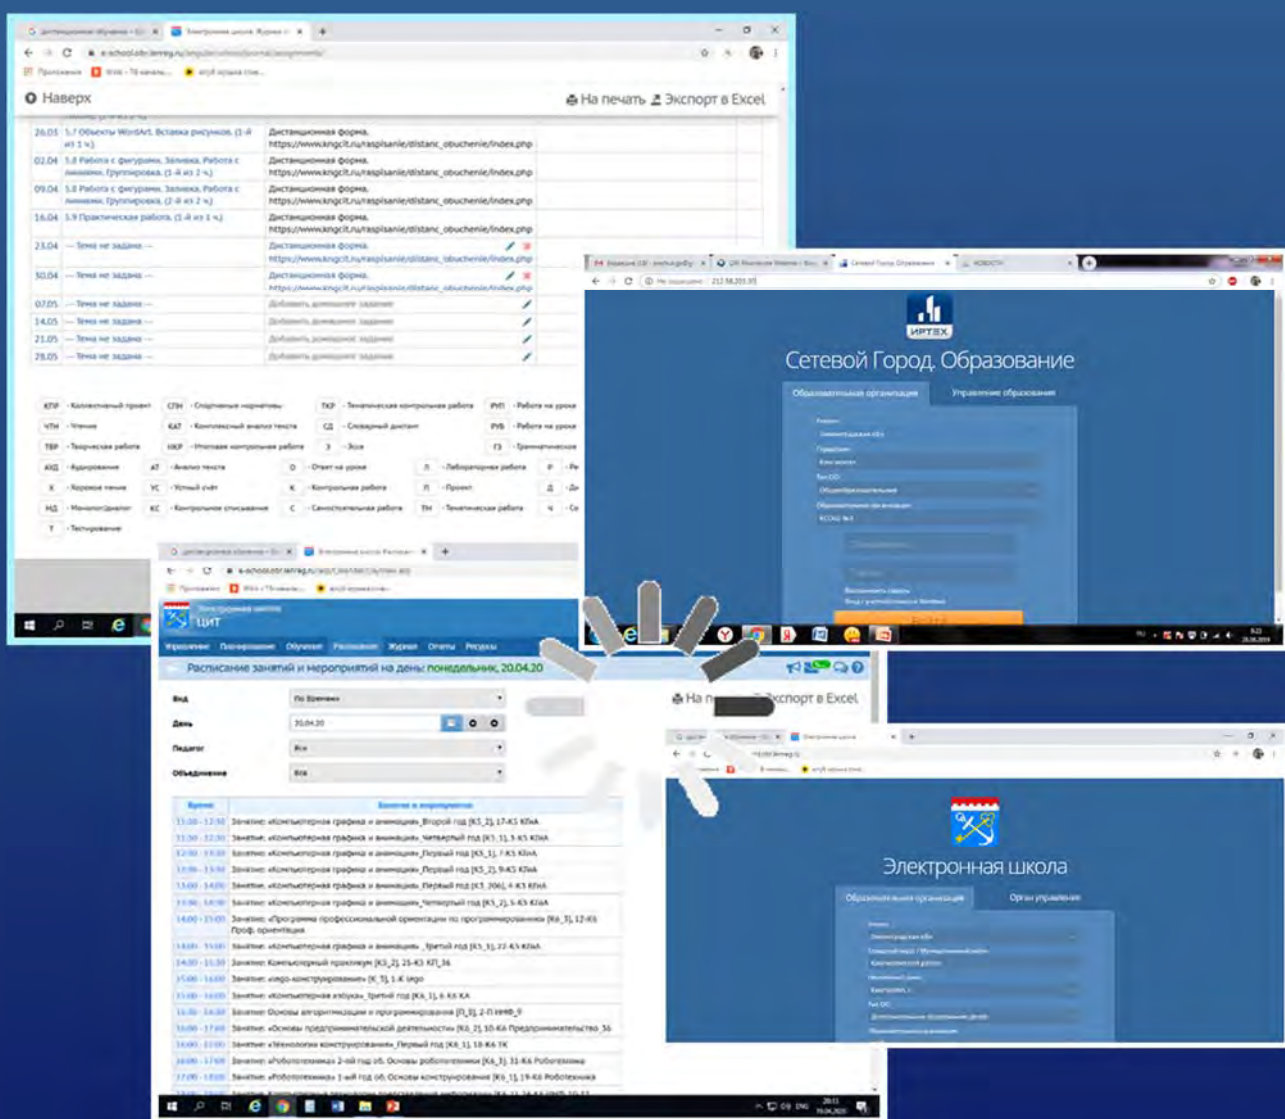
Дистанционное обучение | Электронная школа. Журнал

e-school.obr.lenreg.ru

Приложения | RNK - 78 канал | открой музыка

Наверх

На печать | Экспорт в Excel

| 26.05 | 5.7 Объекты WordArt. Вставка рисунков. (1-й из 1 ч.) | Дистанционная форма. https://www.kngcit.ru/raspisanie/distanc_obuchenie/index.php |
|---|---|---|
| 02.04 | 5.8 Работа с фигурами. Заливка. Работа с линиями. Группировка. (1-й из 2 ч.) | Дистанционная форма. https://www.kngcit.ru/raspisanie/distanc_obuchenie/index.php |
| 09.04 | 5.8 Работа с фигурами. Заливка. Работа с линиями. Группировка. (2-й из 2 ч.) | Дистанционная форма. https://www.kngcit.ru/raspisanie/distanc_obuchenie/index.php |
| 16.04 | 5.9 Практическая работа. (1-й из 1 ч.) | Дистанционная форма. https://www.kngcit.ru/raspisanie/distanc_obuchenie/index.php |
| 23.04 | --- Тема не задана --- | Дистанционная форма. https://www.kngcit.ru/raspisanie/distanc_obuchenie/index.php |
| 30.04 | --- Тема не задана --- | Дистанционная форма. https://www.kngcit.ru/raspisanie/distanc_obuchenie/index.php |
| 07.05 | --- Тема не задана --- | Добавить домашнее задание |
| 14.05 | --- Тема не задана --- | Добавить домашнее задание |
| 21.05 | --- Тема не задана --- | Добавить домашнее задание |
| 28.05 | --- Тема не задана --- | Добавить домашнее задание |

КПР - Коллективный проект | СПН - Спортивные нормативы | ТКР - Тематическая контрольная работа | РНП - Работа на уроке
ЧТН - Чтение | КАТ - Комплексный анализ текста | СД - Словарный диктант | РУБ - Работа на уроке
ТВР - Творческая работа | ИКР - Итоговая контрольная работа | З - Эссе | ГЗ - Грамматическое
АУД - Аудирование | АТ - Анализ текста | О - Ответ на уроке | Л - Лабораторная работа
Х - Хоровое пение | УС - Устный счёт | К - Контрольная работа | П - Проект
МД - Монолог/диалог | КС - Контрольное списывание | С - Самостоятельная работа | ТМ - Тематическая работа
Т - Тестирование

Сетевой Город. Образование
ИРТЕХ
Образовательная организация | Управление образования
Регион: Ленинградская обл
Городской: Кингисепп
Тип ОО: Общеобразовательная
Образовательная организация: КСОШ №3
Восстановить пароль
Войти

Электронная школа
ЦИТ
Управление | Планирование | Обучение | Расписание | Журнал | Отчеты | Ресурсы
Расписание занятий и мероприятий на день: понедельник, 20.04.20
На печать | Экспорт в Excel
Вид: По времени
День: 20.04.20
Педагог: Все
Объединение: Все

| Время | Занятие и мероприятие |
|---|---|
| 11:00 - 12:30 | Занятие: «Компьютерная графика и анимация»_Второй год [К5_2], 17-К5 КГиА |
| 11:30 - 12:30 | Занятие: «Компьютерная графика и анимация»_Четвертый год [К5_1], 3-К5 КГиА |
| 12:00 - 13:30 | Занятие: «Компьютерная графика и анимация»_Первый год [К5_1], 7-К5 КГиА |
| 12:00 - 13:30 | Занятие: «Компьютерная графика и анимация»_Первый год [К5_2], 9-К5 КГиА |
| 13:00 - 14:00 | Занятие: «Компьютерная графика и анимация»_Первый год [К5_306], 4-К5 КГиА |
| 13:30 - 14:30 | Занятие: «Компьютерная графика и анимация»_Четвертый год [К5_2], 5-К5 КГиА |
| 14:00 - 15:00 | Занятие: «Программа профессиональной ориентации по программированию» [К6_3], 12-К6 Проф. ориентация |
| 14:00 - 15:00 | Занятие: «Компьютерная графика и анимация»_Третий год [К5_1], 22-К5 КГиА |
| 14:00 - 15:30 | Занятие: Компьютерный практикум [К5_2], 25-К5 КП_36 |
| 15:00 - 16:00 | Занятие: «lego-конструирование» [К_3], 1-К lego |
| 15:00 - 16:00 | Занятие: «Компьютерная азбука»_Третий год [К6_1], 6-К6 КА |
| 16:00 - 16:30 | Занятие: Основы алгоритмизации и программирования [П_3], 2-П ОАиП_9 |
| 16:00 - 17:00 | Занятие: «Основы предпринимательской деятельности» [К6_2], 10-К6 Предпринимательство_36 |
| 16:00 - 17:00 | Занятие: «Технологии конструирования»_Первый год [К6_1], 18-К6 ТК |
| 16:00 - 17:00 | Занятие: «Робототехника» 2-ой год об. Основы робототехники [К6_3], 31-К6 Робототехника |
| 17:00 - 18:00 | Занятие: «Робототехника» 1-ый год об. Основы конструирования [К6_1], 19-К6 Робототехника |

Электронная школа
Образовательная организация | Орган управления
Регион: Ленинградская обл
Городской округ / Муниципальный район: Кингисеппский район
Населённый пункт: Кингисепп, г
Тип ОО: Дополнительное образование детей
Образовательная организация